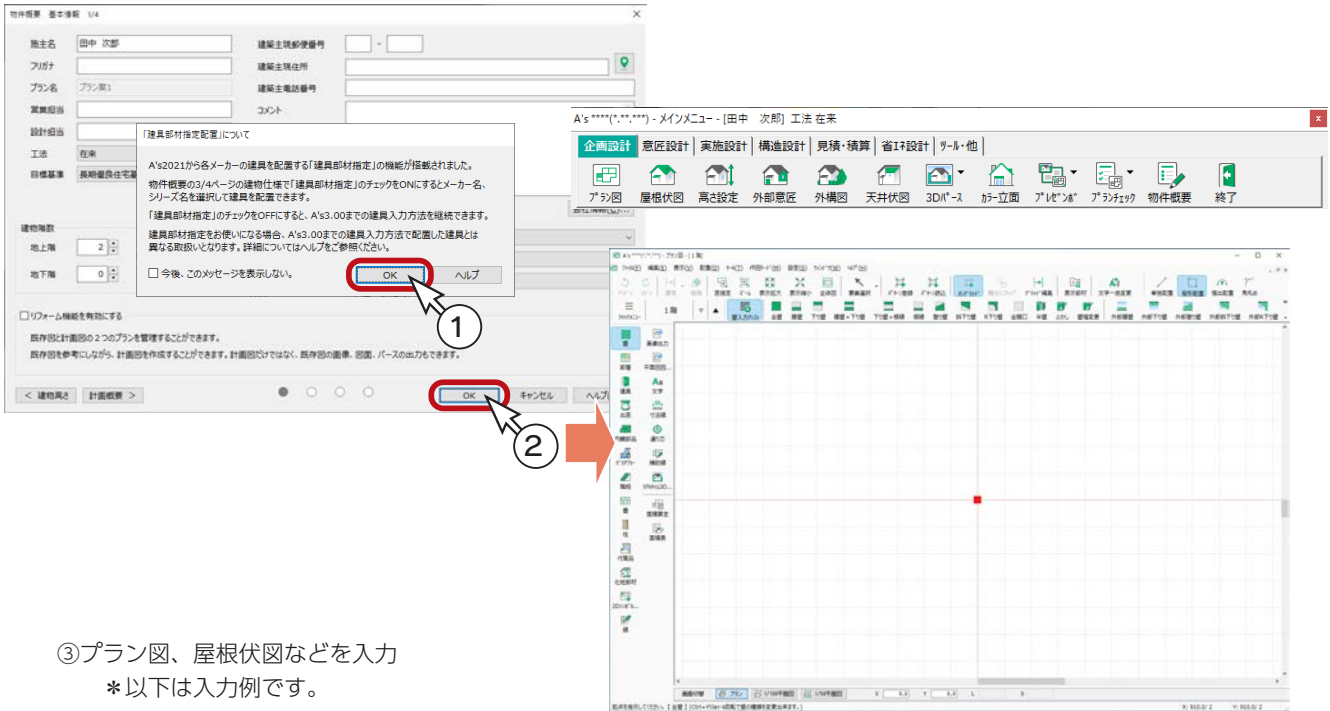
物件概要 基本情報 1/4

施主名 田中 次郎
フリガナ
プラン名 プラン案1
営業担当
設計担当
工法 在来
目標基準 長期優良住宅

建築主現郵便番号 -
建築主現住所
建築主電話番号
コメント

「建具部材指定配置」について

A's2021から各メーカーの建具を配置する「建具部材指定」の機能が搭載されました。

物件概要の3/4ページの建物仕様で「建具部材指定」のチェックをONにするとメーカー名、シリーズ名を選択して建具を配置できます。

「建具部材指定」のチェックをOFFにすると、A's3.00までの建具入力方法を継続できます。

建具部材指定をお使いになる場合、A's3.00までの建具入力方法で配置した建具とは異なる取扱いとなります。詳細についてはヘルプをご参照ください。

□ 今後、このメッセージを表示しない。
OK ヘルプ

建物階数
地上階 2
地下階 0

□リフォーム機能を有効にする
既存図と計画図の２つのプランを管理することができます。
既存図を参考にしながら、計画図を作成することができます。計画図だけではなく、既存図の画像、図面、パースの出力もできます。

< 建物高さ 計画概要 >
OK キャンセル ヘルプ

①
②

A's ****(*.**.***) - メインメニュー - [田中 次郎] 工法 在来
企画設計 意匠設計 実施設計 構造設計 見積・積算 省エネ設計 ツール・他
プラン図 屋根伏図 高さ設定 外部意匠 外構図 天井伏図 3Dパース カラー立面 プレゼンボ プランチェック 物件概要 終了

③プラン図、屋根伏図などを入力
＊以下は入力例です。